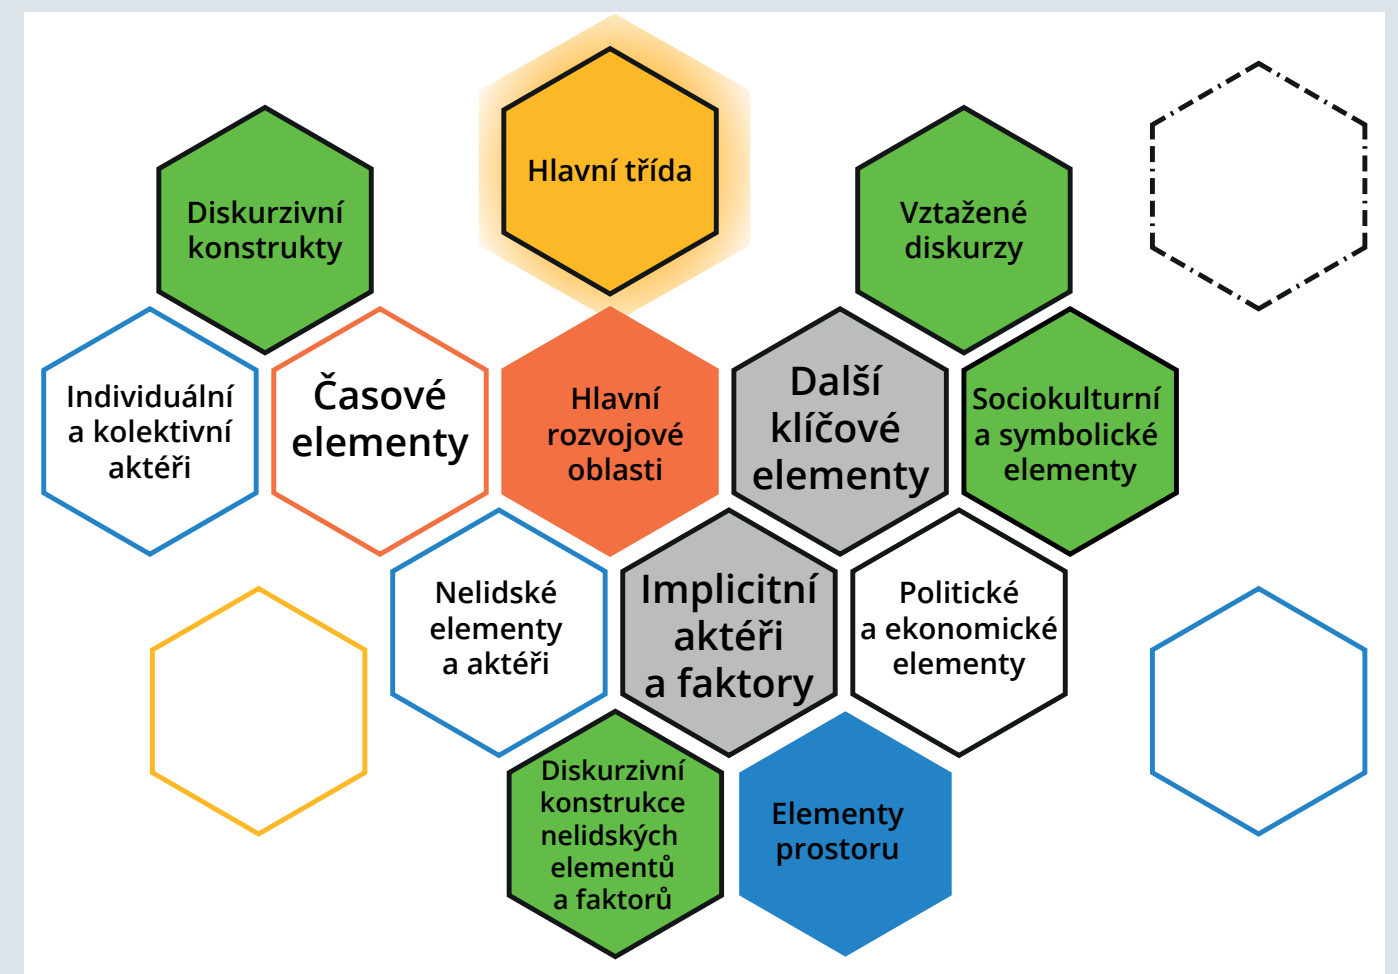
Hlavní třída

Diskurzivní konstrukty

Vztažené diskurzy

Individuální a kolektivní aktéři

Časové elementy

Hlavní rozvojové oblasti

Další klíčové elementy

Sociokulturní a symbolické elementy

Nelidské elementy a aktéři

Implicitní aktéři a faktory

Politické a ekonomické elementy

Diskurzivní konstrukce nelidských elementů a faktorů

Elementy prostoru